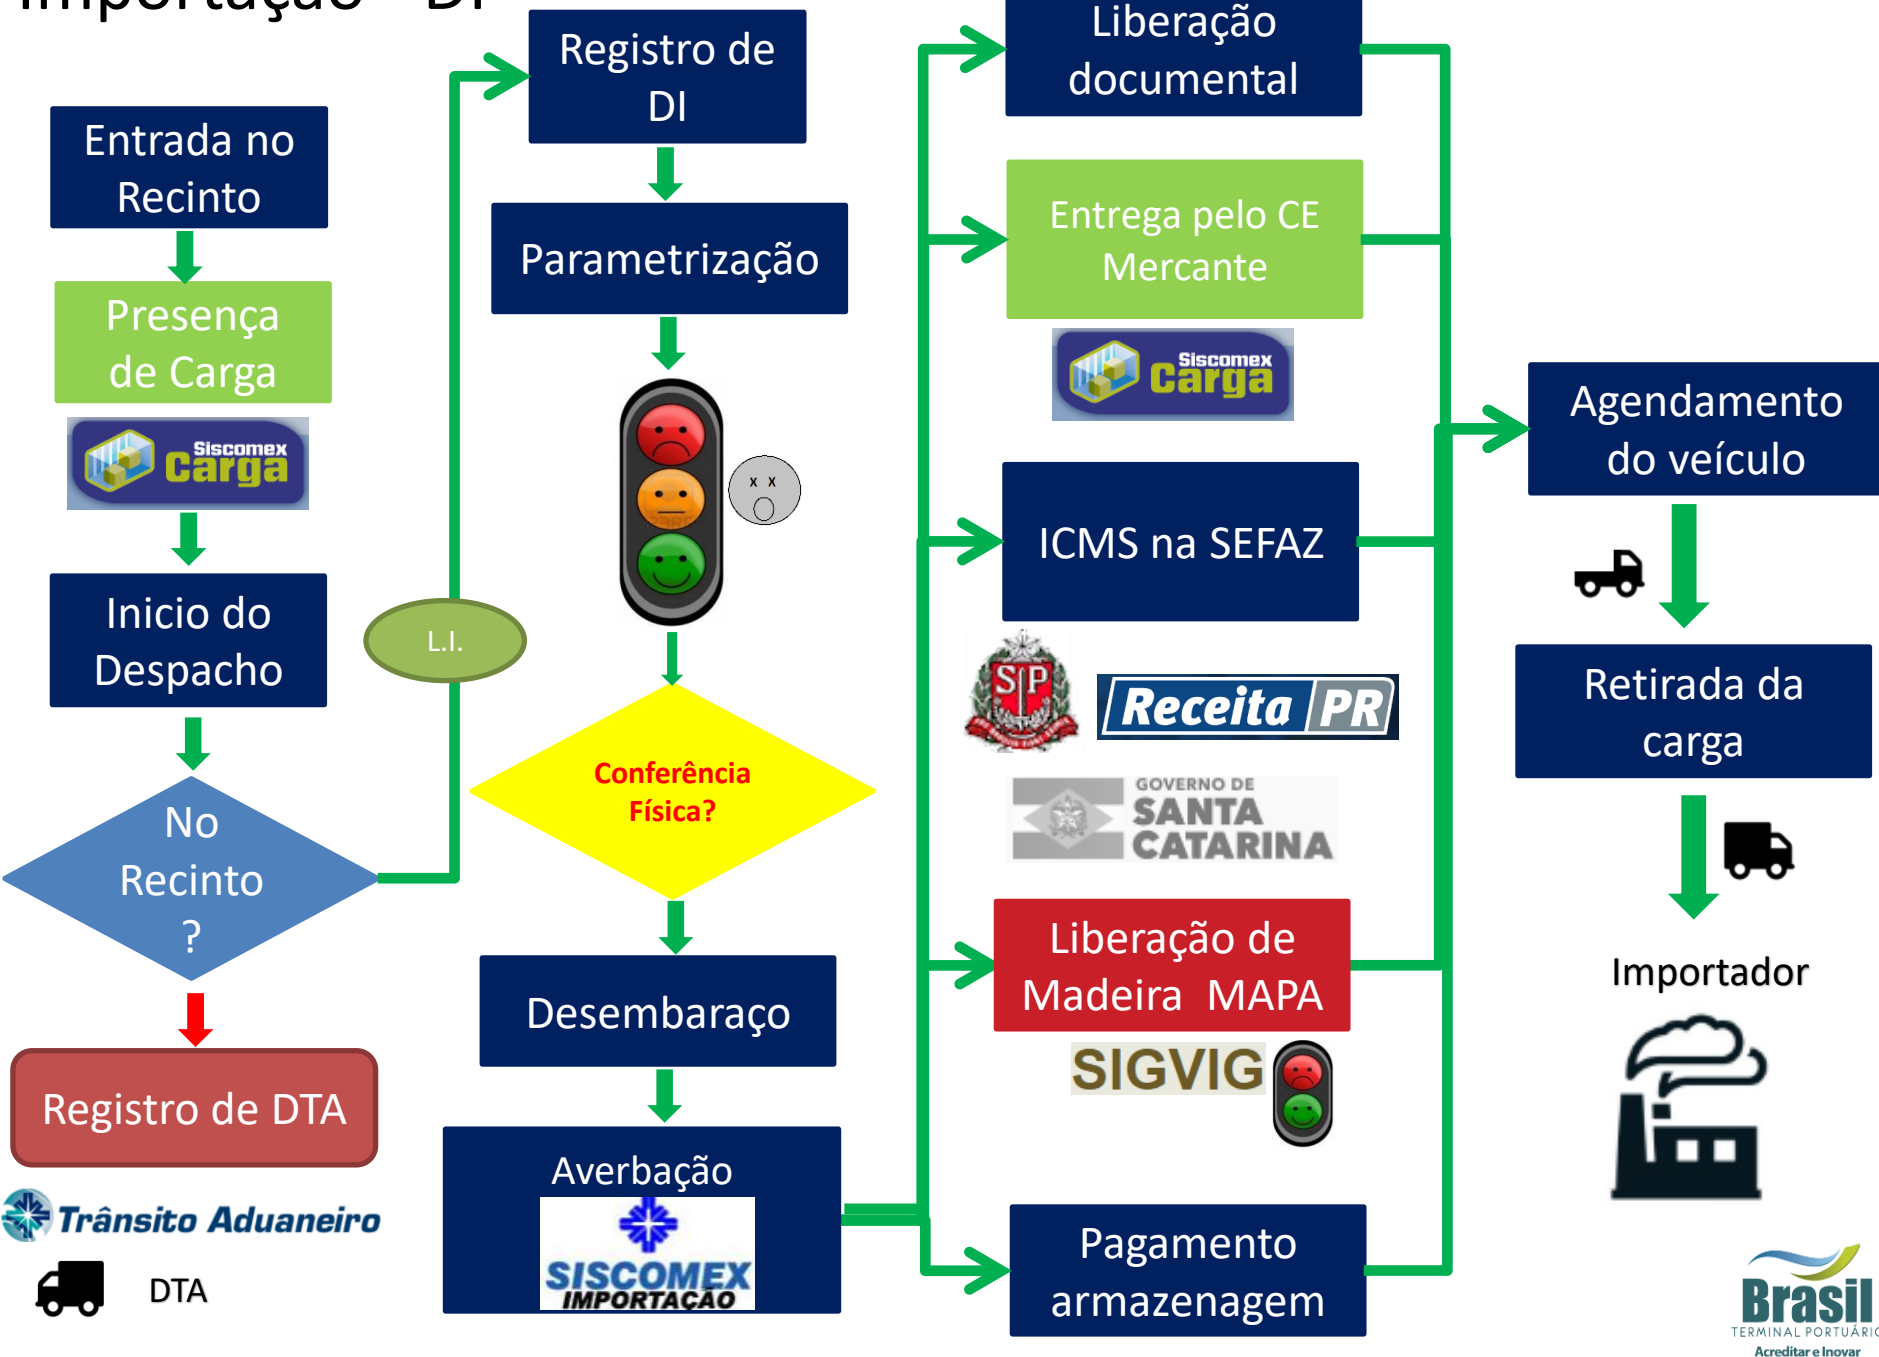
Importação - DI

Entrada no Recinto

Presença de Carga

Siscomex Carga

Inicio do Despacho

No Recinto ?

Registro de DTA

Trânsito Aduaneiro

DTA

L.I.

Registro de DI

Parametrização

Conferência Física?

Desembaraço

Averbação

SISCOMEX IMPORTAÇÃO

Liberação documental

Entrega pelo CE Mercante

Siscomex Carga

ICMS na SEFAZ

SP

Receita PR

GOVERNO DE SANTA CATARINA

Liberação de Madeira MAPA

SIGVIG

Pagamento armazenagem

Agendamento do veículo

Retirada da carga

Importador

Brasil
TERMINAL PORTUÁRI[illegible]
Acreditar e Inovar